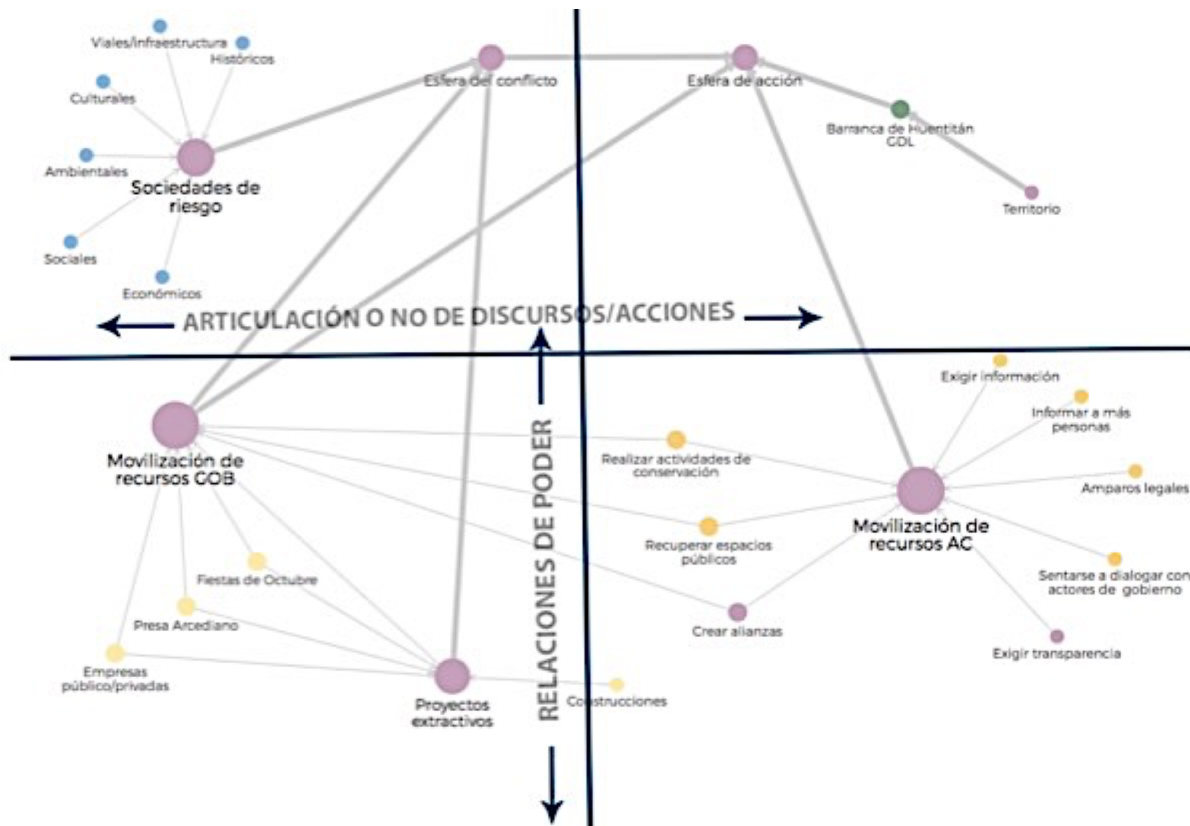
Viales/Infraestructura
Históricos
Culturales
Ambientales
Sociedades de riesgo
Sociales
Económicos
Esfera del conflicto
Esfera de acción
Barranca de Huentitán GDL
Territorio

ARTICULACIÓN O NO DE DISCURSOS/ACCIONES

RELACIONES DE PODER

Exigir información
Informar a más personas
Amparos legales
Movilización de recursos AC
Sentarse a dialogar con actores de gobierno
Exigir transparencia
Crear alianzas
Recuperar espacios públicos
Realizar actividades de conservación
Movilización de recursos GOB
Fiestas de Octubre
Presa Arcediano
Empresas público/privadas
Proyectos extractivos
Construcciones